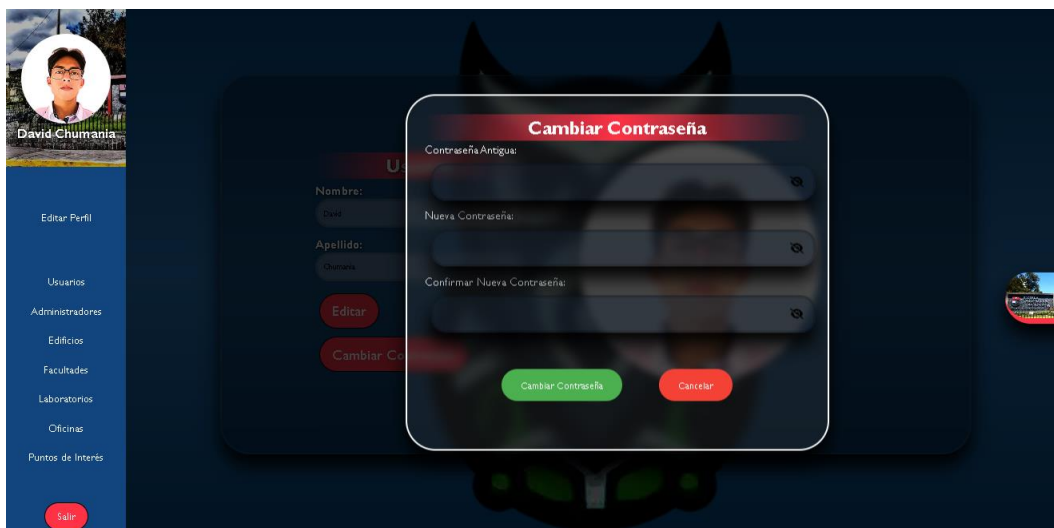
David Chumania

Editar Perfil

Usuarios

Administradores

Edificios

Facultades

Laboratorios

Oficinas

Puntos de Interés

Salir

Us

Nombre:

David

Apellido:

Chumania

Editar

Cambiar Co

Cambiar Contraseña

Contraseña Antigua:

Nueva Contraseña:

Confirmar Nueva Contraseña:

Cambiar Contraseña

Cancelar